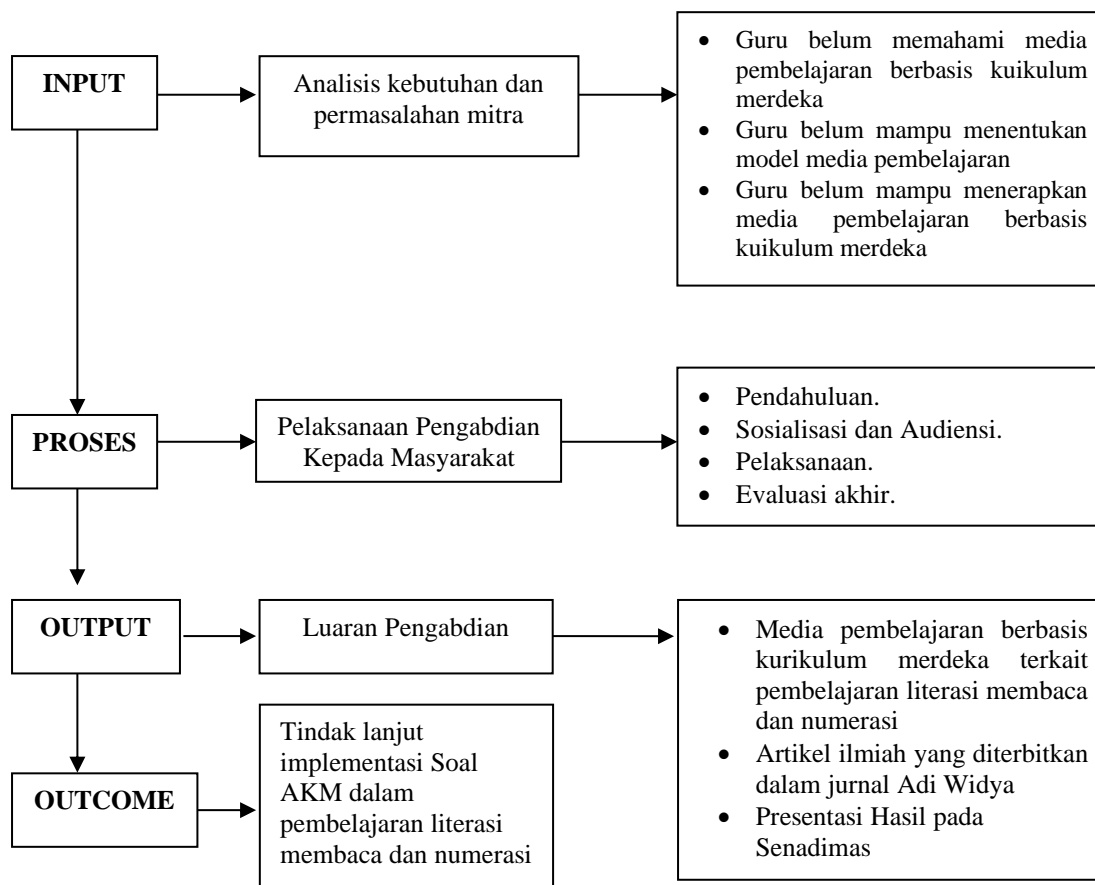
INPUT

Analisis kebutuhan dan permasalahan mitra

- Guru belum memahami media pembelajaran berbasis kuikulum merdeka
- Guru belum mampu menentukan model media pembelajaran
- Guru belum mampu menerapkan media pembelajaran berbasis kuikulum merdeka

PROSES

Pelaksanaan Pengabdian Kepada Masyarakat

- Pendahuluan.
- Sosialisasi dan Audiensi.
- Pelaksanaan.
- Evaluasi akhir.

OUTPUT

Luaran Pengabdian

- Media pembelajaran berbasis kurikulum merdeka terkait pembelajaran literasi membaca dan numerasi
- Artikel ilmiah yang diterbitkan dalam jurnal Adi Widya
- Presentasi Hasil pada Senadimas

OUTCOME

Tindak lanjut implementasi Soal AKM dalam pembelajaran literasi membaca dan numerasi